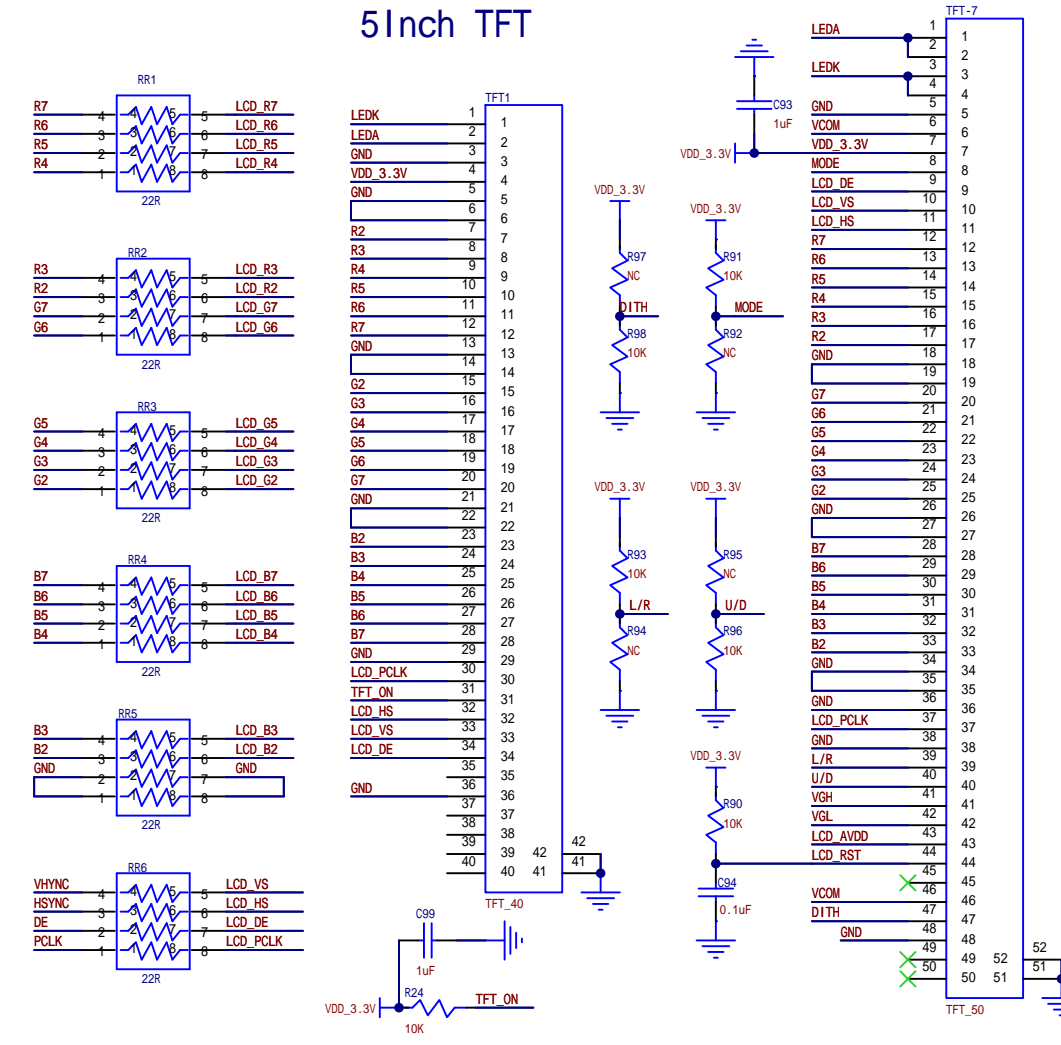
5Inch TFT

RR1
R7 4 4 5 5 LCD_R7
R6 3 3 6 6 LCD_R6
R5 2 2 7 7 LCD_R5
R4 1 1 8 8 LCD_R4
22R

RR2
R3 4 4 5 5 LCD_R3
R2 3 3 6 6 LCD_R2
G7 2 2 7 7 LCD_G7
G6 1 1 8 8 LCD_G6
22R

RR3
G5 4 4 5 5 LCD_G5
G4 3 3 6 6 LCD_G4
G3 2 2 7 7 LCD_G3
G2 1 1 8 8 LCD_G2
22R

RR4
B7 4 4 5 5 LCD_B7
B6 3 3 6 6 LCD_B6
B5 2 2 7 7 LCD_B5
B4 1 1 8 8 LCD_B4
22R

RR5
B3 4 4 5 5 LCD_B3
B2 3 3 6 6 LCD_B2
GND 2 2 7 7 GND
1 1 8 8
22R

RR6
VHYNC 4 4 5 5 LCD_VS
HSYNC 3 3 6 6 LCD_HS
DE 2 2 7 7 LCD_DE
PCLK 1 1 8 8 LCD_PCLK
22R

TFT1
LEDK 1 1
LEDA 2 2
GND 3 3
VDD_3.3V 4 4
GND 5 5
6 6
R2 7 7
R3 8 8
R4 9 9
R5 10 10
R6 11 11
R7 12 12
GND 13 13
14 14
G2 15 15
G3 16 16
G4 17 17
G5 18 18
G6 19 19
G7 20 20
GND 21 21
22 22
B2 23 23
B3 24 24
B4 25 25
B5 26 26
B6 27 27
B7 28 28
GND 29 29
LCD_PCLK 30 30
TFT_ON 31 31
LCD_HS 32 32
LCD_VS 33 33
LCD_DE 34 34
35 35
GND 36 36
37 37
38 38
39 39 42 42
40 40 41 41
TFT_40

C99
1uF
VDD_3.3V R24 TFT_ON
10K

VDD_3.3V
R97
NC
DITH
R98
10K

VDD_3.3V
R91
10K
MODE
R92
NC

VDD_3.3V
R93
10K
L/R
R94
NC

VDD_3.3V
R95
NC
U/D
R96
10K

VDD_3.3V
R90
10K
C94
0.1uF

C93
1uF
VDD_3.3V

TFT-7
LEDA 1 1
2 2
LEDK 3 3
4 4
GND 5 5
VCOM 6 6
VDD_3.3V 7 7
MODE 8 8
LCD_DE 9 9
LCD_VS 10 10
LCD_HS 11 11
R7 12 12
R6 13 13
R5 14 14
R4 15 15
R3 16 16
R2 17 17
GND 18 18
19 19
G7 20 20
G6 21 21
G5 22 22
G4 23 23
G3 24 24
G2 25 25
GND 26 26
27 27
B7 28 28
B6 29 29
B5 30 30
B4 31 31
B3 32 32
B2 33 33
GND 34 34
35 35
GND 36 36
LCD_PCLK 37 37
GND 38 38
L/R 39 39
U/D 40 40
VGH 41 41
VGL 42 42
LCD_AVDD 43 43
LCD_RST 44 44
45 45
VCOM 46 46
DITH 47 47
GND 48 48
49 49 52 52
50 50 51 51
TFT_50